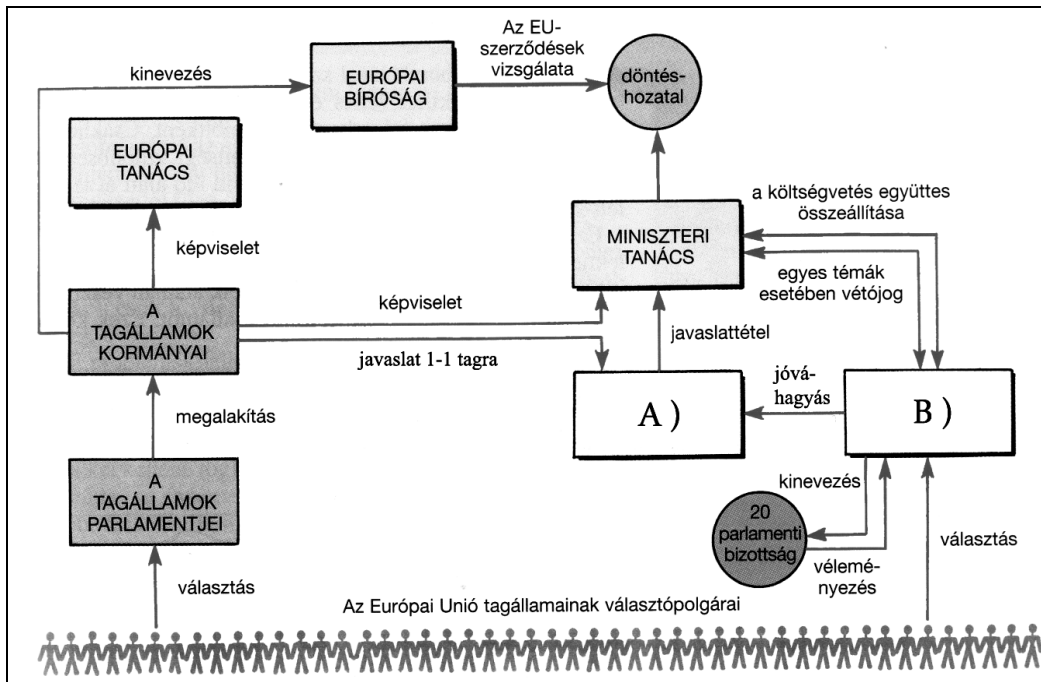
Az EU-szerződések vizsgálata

kinevezés

EURÓPAI BÍRÓSÁG

döntéshozatal

EURÓPAI TANÁCS

a költségvetés együttes összeállítása

MINISZTERI TANÁCS

képviselet

egyes témák esetében vétójog

A TAGÁLLAMOK KORMÁNYAI

képviselet

javaslattétel

javaslat 1-1 tagra

jóváhagyás

A )

B )

megalakítás

kinevezés

A TAGÁLLAMOK PARLAMENTJEI

20 parlamenti bizottság

választás

véleményezés

választás

Az Európai Unió tagállamainak választópolgárai